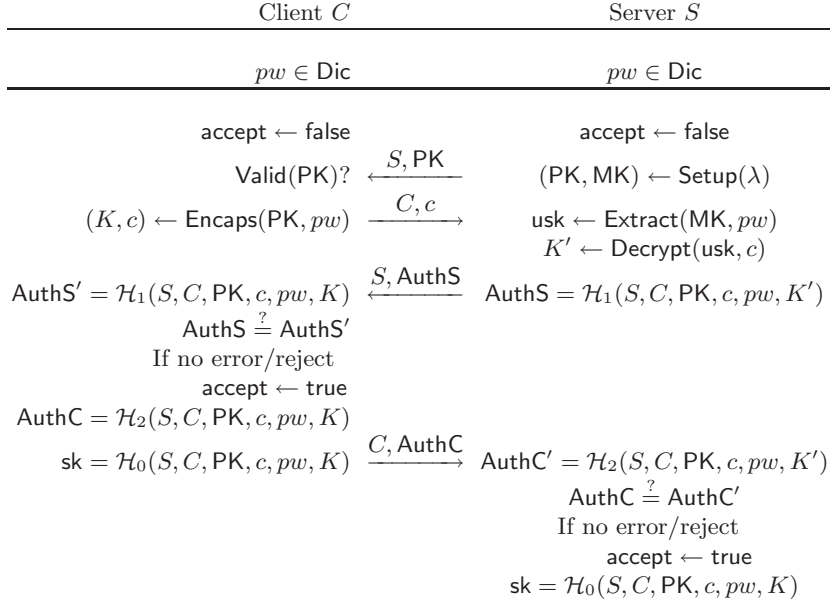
Client $C$ | Server $S$

$pw \in \mathsf{Dic}$ | $pw \in \mathsf{Dic}$

$\mathsf{accept} \leftarrow \mathsf{false}$ | $\mathsf{accept} \leftarrow \mathsf{false}$

$\mathsf{Valid}(\mathsf{PK})?$ $\xleftarrow{S, \mathsf{PK}}$ $(\mathsf{PK}, \mathsf{MK}) \leftarrow \mathsf{Setup}(\lambda)$

$(K, c) \leftarrow \mathsf{Encaps}(\mathsf{PK}, pw)$ $\xrightarrow{C, c}$ $\mathsf{usk} \leftarrow \mathsf{Extract}(\mathsf{MK}, pw)$

$K' \leftarrow \mathsf{Decrypt}(\mathsf{usk}, c)$

$\mathsf{AuthS}' = \mathcal{H}_1(S, C, \mathsf{PK}, c, pw, K)$ $\xleftarrow{S, \mathsf{AuthS}}$ $\mathsf{AuthS} = \mathcal{H}_1(S, C, \mathsf{PK}, c, pw, K')$

$\mathsf{AuthS} \stackrel{?}{=} \mathsf{AuthS}'$

If no error/reject

$\mathsf{accept} \leftarrow \mathsf{true}$

$\mathsf{AuthC} = \mathcal{H}_2(S, C, \mathsf{PK}, c, pw, K)$

$\mathsf{sk} = \mathcal{H}_0(S, C, \mathsf{PK}, c, pw, K)$ $\xrightarrow{C, \mathsf{AuthC}}$ $\mathsf{AuthC}' = \mathcal{H}_2(S, C, \mathsf{PK}, c, pw, K')$

$\mathsf{AuthC} \stackrel{?}{=} \mathsf{AuthC}'$

If no error/reject

$\mathsf{accept} \leftarrow \mathsf{true}$

$\mathsf{sk} = \mathcal{H}_0(S, C, \mathsf{PK}, c, pw, K)$